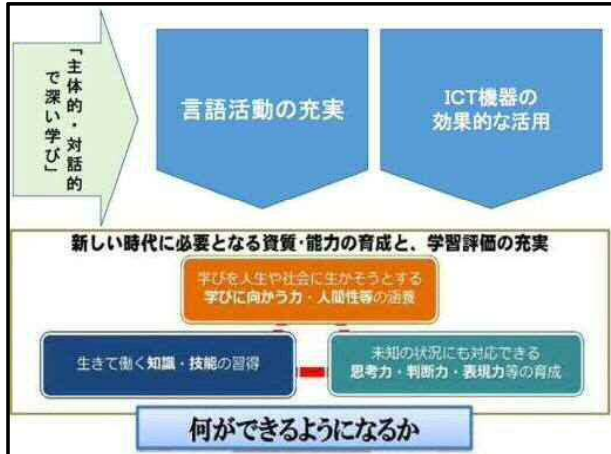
「主体的・対話的で深い学び」

言語活動の充実

ICT機器の効果的な活用

新しい時代に必要となる資質・能力の育成と、学習評価の充実

学びを人生や社会に生かそうとする
学びに向かう力・人間性等の涵養

生きて働く知識・技能の習得

未知の状況にも対応できる
思考力・判断力・表現力等の育成

何ができるようになるか